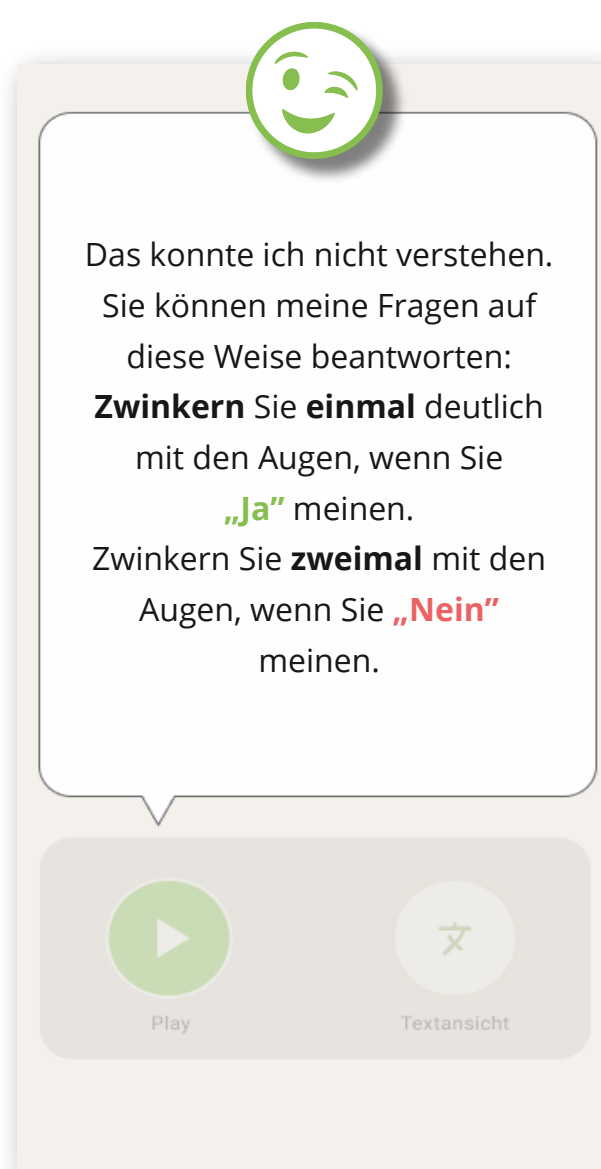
Das konnte ich nicht verstehen. Sie können meine Fragen auf diese Weise beantworten: **Zwinkern** Sie **einmal** deutlich mit den Augen, wenn Sie **„Ja"** meinen.
Zwinkern Sie **zweimal** mit den Augen, wenn Sie **„Nein"** meinen.

Play

Textansicht